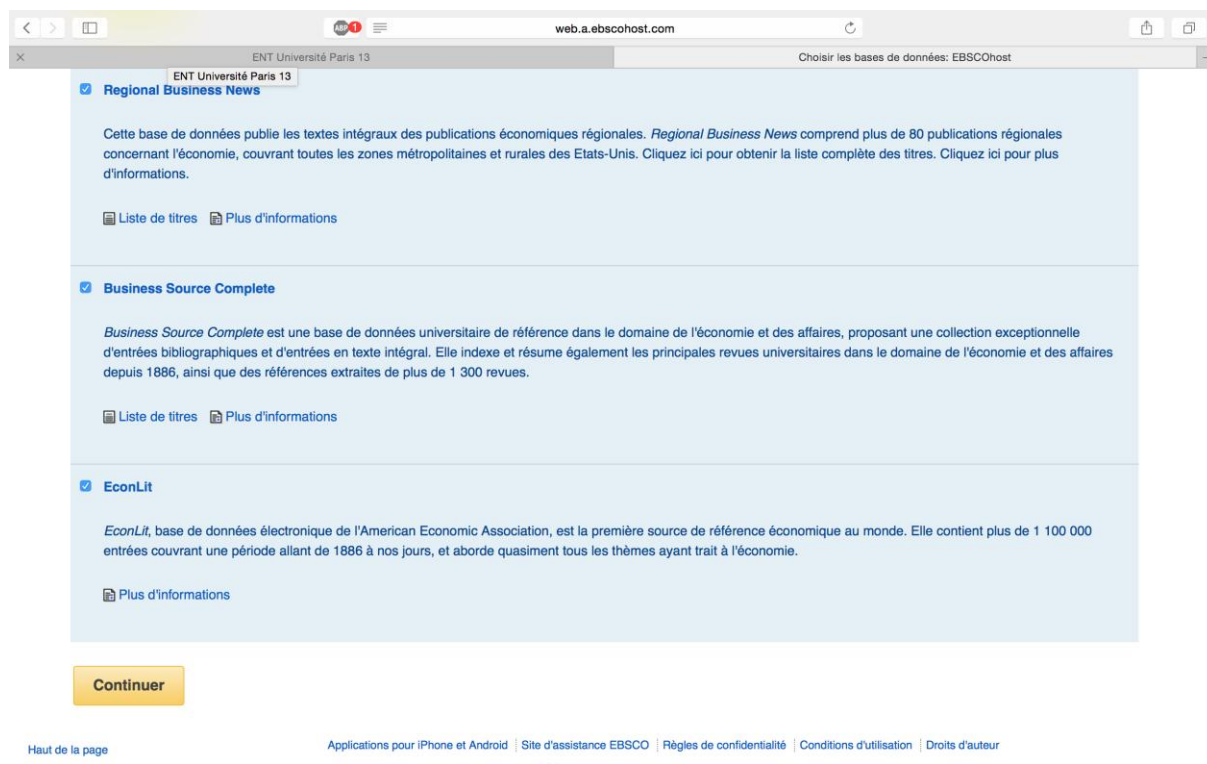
web.a.ebscohost.com

ENT Université Paris 13

Choisir les bases de données: EBSCOhost

ENT Université Paris 13

Regional Business News

Cette base de données publie les textes intégraux des publications économiques régionales. Regional Business News comprend plus de 80 publications régionales concernant l'économie, couvrant toutes les zones métropolitaines et rurales des Etats-Unis. Cliquez ici pour obtenir la liste complète des titres. Cliquez ici pour plus d'informations.

Liste de titres Plus d'informations

Business Source Complete

Business Source Complete est une base de données universitaire de référence dans le domaine de l'économie et des affaires, proposant une collection exceptionnelle d'entrées bibliographiques et d'entrées en texte intégral. Elle indexe et résume également les principales revues universitaires dans le domaine de l'économie et des affaires depuis 1886, ainsi que des références extraites de plus de 1 300 revues.

Liste de titres Plus d'informations

EconLit

EconLit, base de données électronique de l'American Economic Association, est la première source de référence économique au monde. Elle contient plus de 1 100 000 entrées couvrant une période allant de 1886 à nos jours, et aborde quasiment tous les thèmes ayant trait à l'économie.

Plus d'informations

Continuer

Haut de la page

Applications pour iPhone et Android | Site d'assistance EBSCO | Règles de confidentialité | Conditions d'utilisation | Droits d'auteur